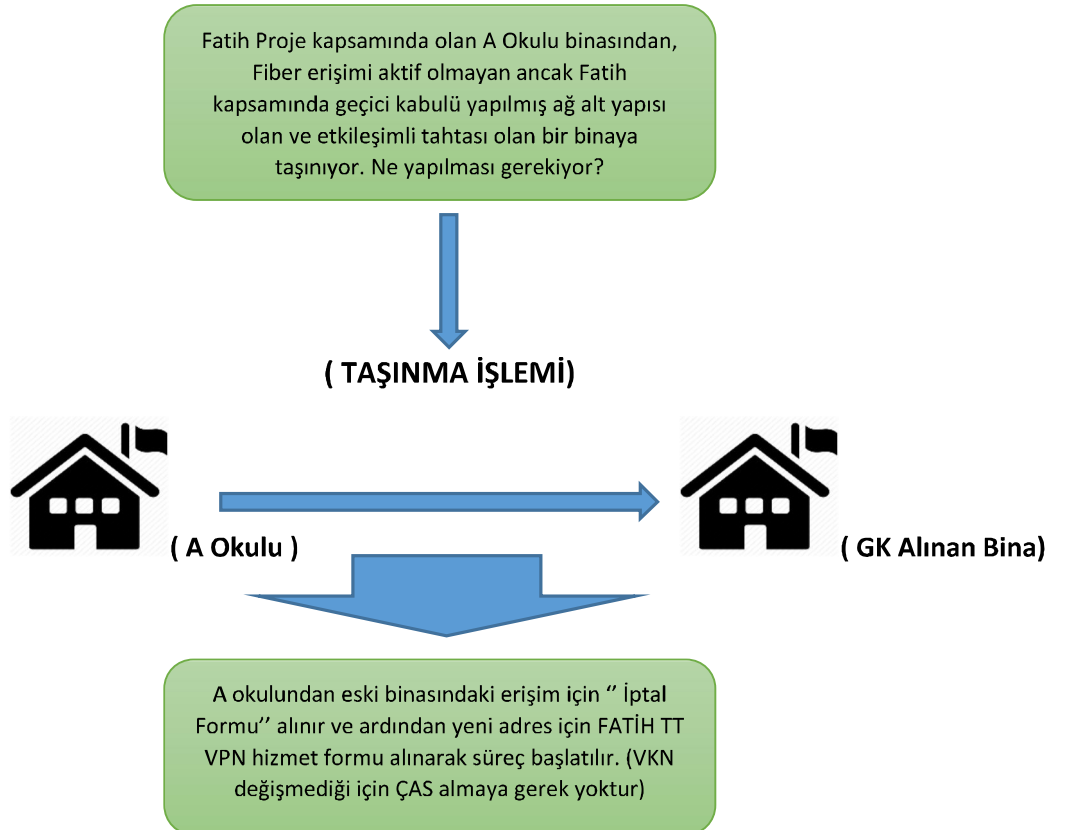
Fatih Proje kapsamında olan A Okulu binasından, Fiber erişimi aktif olmayan ancak Fatih kapsamında geçici kabulü yapılmış ağ alt yapısı olan ve etkileşimli tahtası olan bir binaya taşınıyor. Ne yapılması gerekiyor?

( TAŞINMA İŞLEMİ)

( A Okulu )

( GK Alınan Bina)

A okulundan eski binasındaki erişim için ‘’ İptal Formu’’ alınır ve ardından yeni adres için FATİH TT VPN hizmet formu alınarak süreç başlatılır. (VKN değişmediği için ÇAS almaya gerek yoktur)